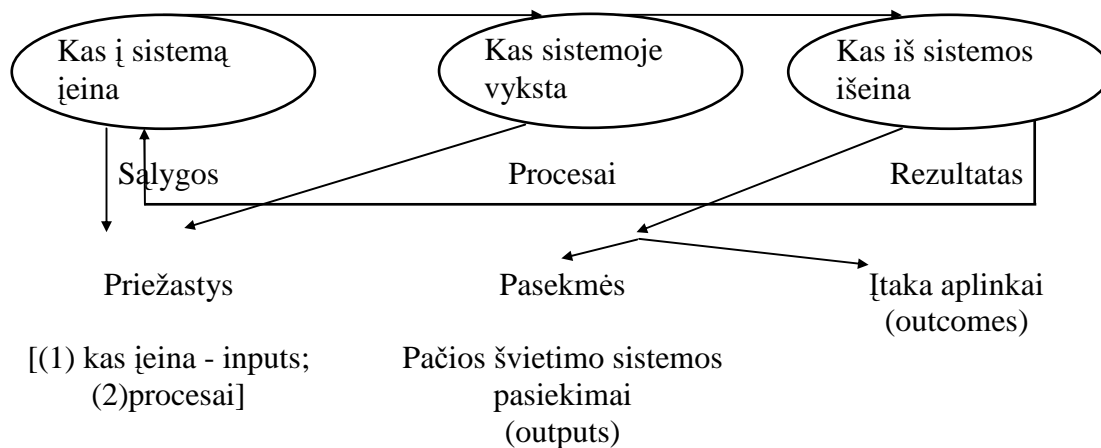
Kas į sistemą įeina

Kas sistemoje vyksta

Kas iš sistemos išeina

Sąlygos

Procesai

Rezultatas

Priežastys

Pasekmės

Įtaka aplinkai (outcomes)

[(1) kas įeina - inputs; (2)procesai]

Pačios švietimo sistemos pasiekimai (outputs)